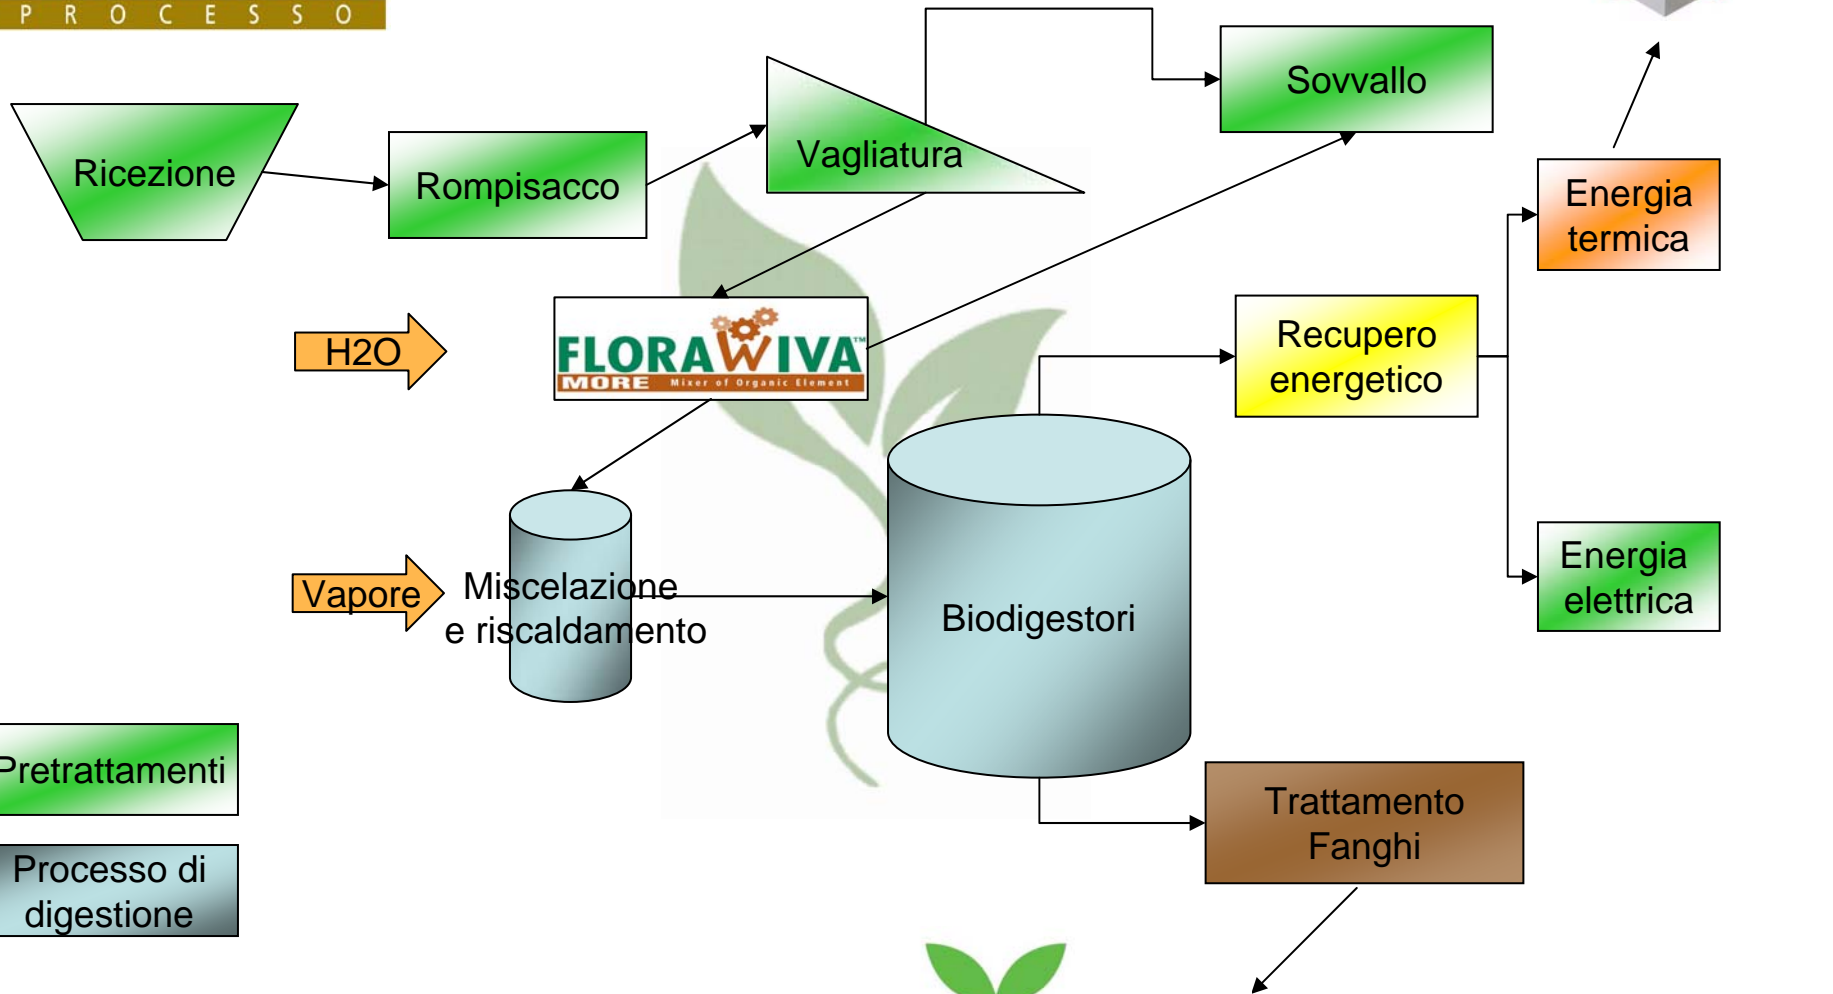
P R O C E S S O

Ricezione

Rompisacco

Vagliatura

Sovvallo

Energia termica

H2O

FLORAWIVA MORE Mixer of Organic Element

Recupero energetico

Vapore

Miscelazione e riscaldamento

Biodigestori

Energia elettrica

Pretrattamenti

Processo di digestione

Trattamento Fanghi